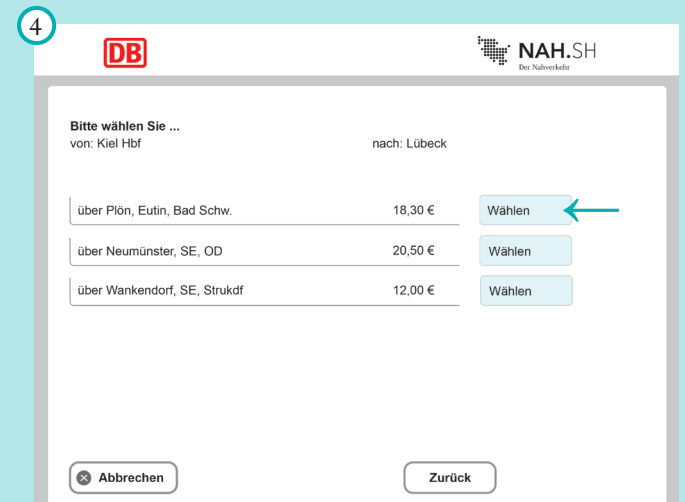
4

DB

NAH.SH
Der Nahverkehr

Bitte wählen Sie ...
von: Kiel Hbf

nach: Lübeck

| | | |
|---|---|---|
| über Plön, Eutin, Bad Schw. | 18,30 € | Wählen |
| über Neumünster, SE, OD | 20,50 € | Wählen |
| über Wankendorf, SE, Strukdf | 12,00 € | Wählen |

Abbrechen

Zurück